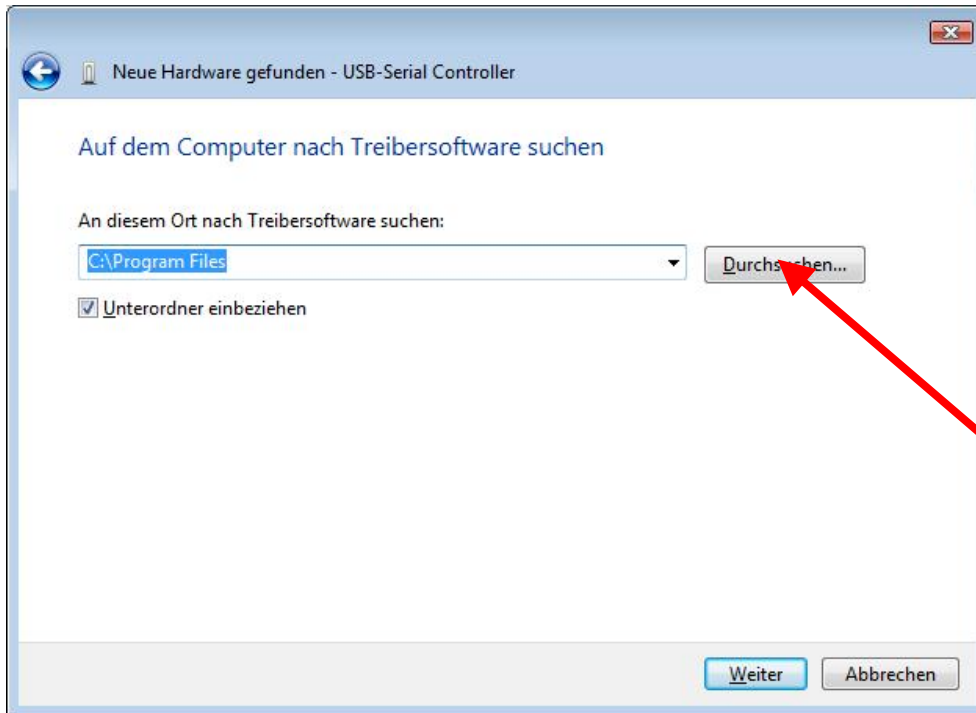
Neue Hardware gefunden - USB-Serial Controller

Auf dem Computer nach Treibersoftware suchen

An diesem Ort nach Treibersoftware suchen:

C:\Program Files

Durchs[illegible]hen...

Unterordner einbeziehen

Weiter

Abbrechen